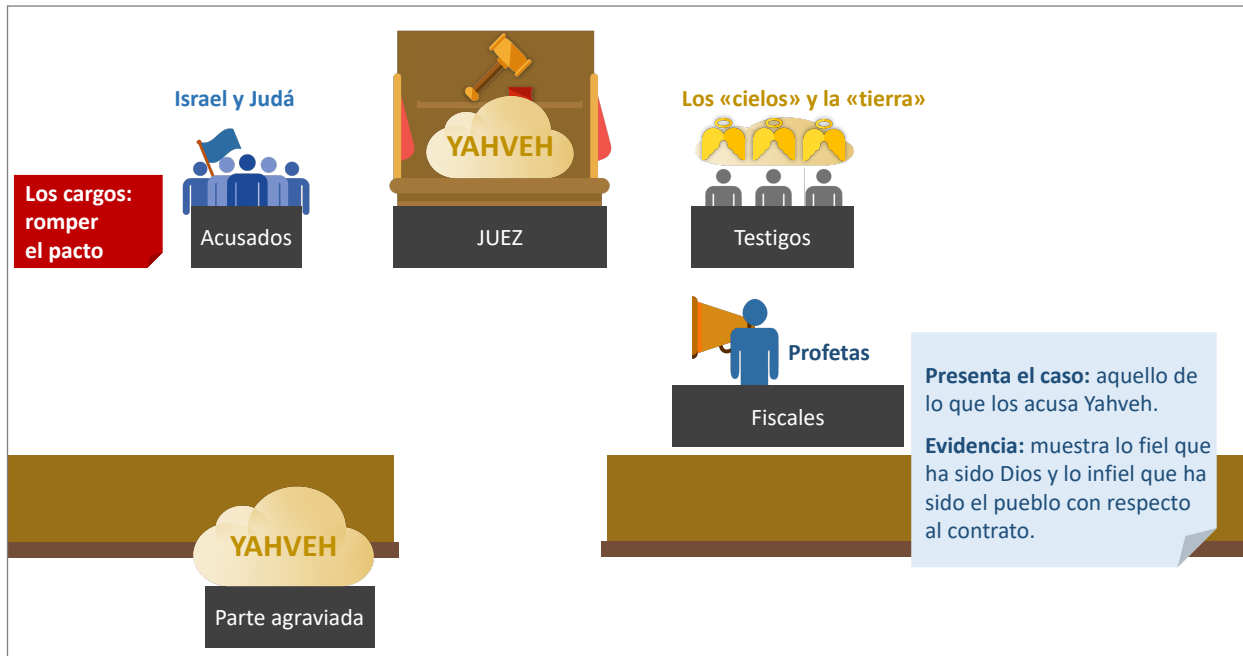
Israel y Judá

YAHVEH

Los «cielos» y la «tierra»

Los cargos: romper el pacto

Acusados

JUEZ

Testigos

Profetas

Fiscales

Presenta el caso: aquello de lo que los acusa Yahveh.

Evidencia: muestra lo fiel que ha sido Dios y lo infiel que ha sido el pueblo con respecto al contrato.

YAHVEH

Parte agraviada